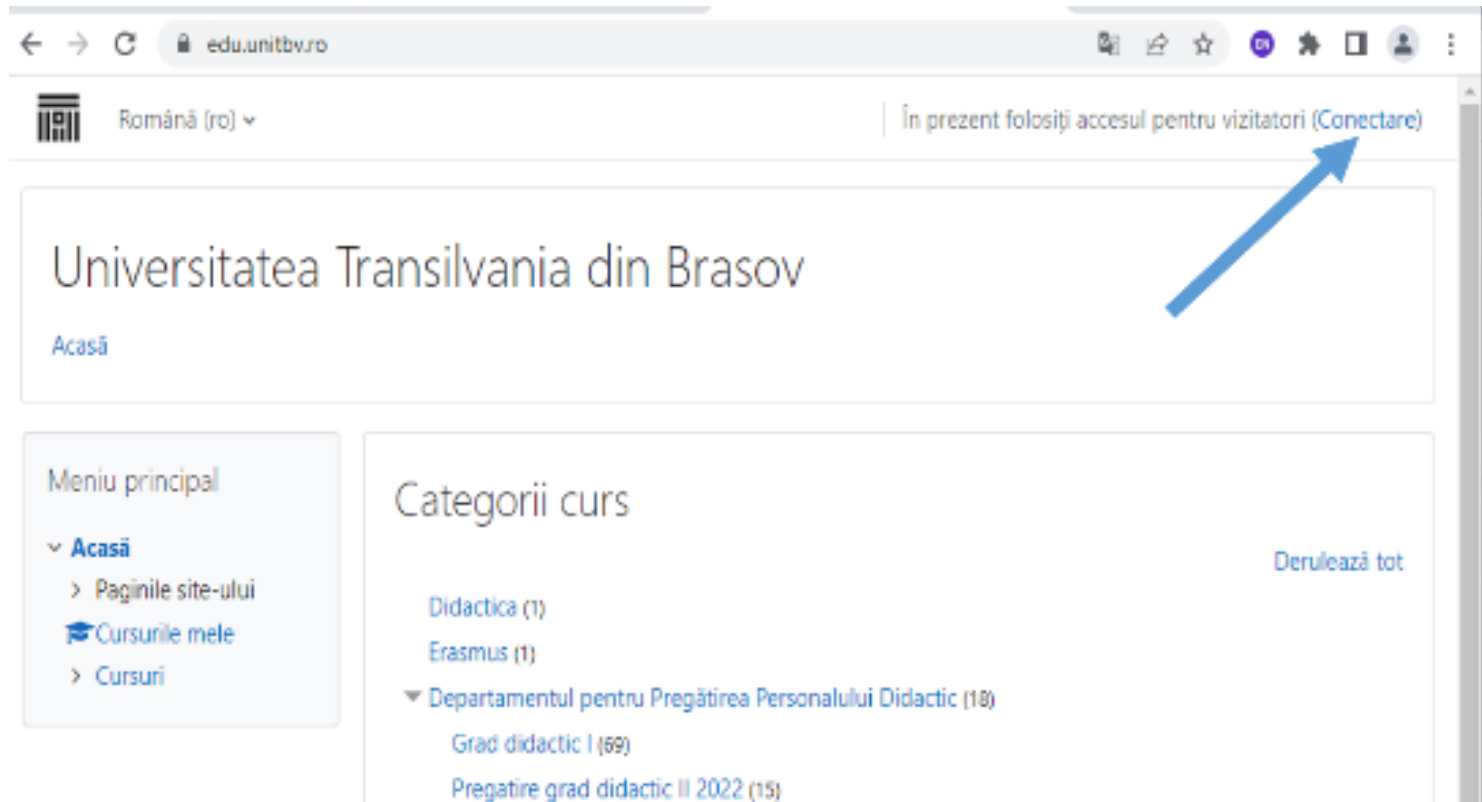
edu.unitbv.ro

Română (ro)

În prezent folosiți accesul pentru vizitatori (Conectare)

Universitatea Transilvania din Brasov

Acasă

Meniu principal

Acasă

Paginile site-ului

Cursurile mele

Cursuri

Categorii curs

Derulează tot

Didactica (1)

Erasmus (1)

Departamentul pentru Pregătirea Personalului Didactic (18)

Grad didactic I (69)

Pregatire grad didactic II 2022 (15)